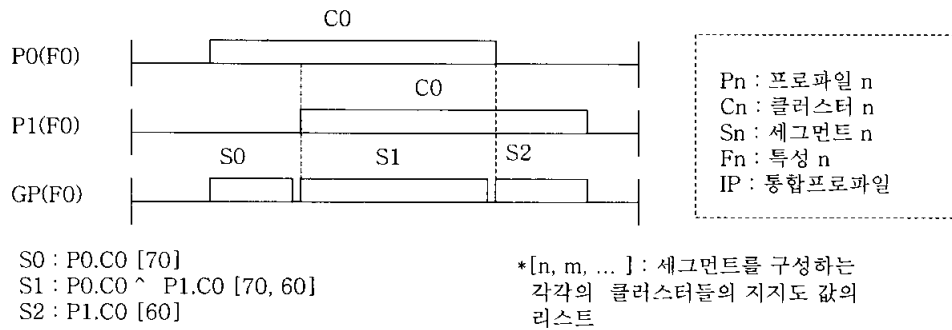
C0

P0(F0)

C0

P1(F0)

S0 S1 S2

GP(F0)

Pn : 프로파일 n
Cn : 클러스터 n
Sn : 세그먼트 n
Fn : 특성 n
IP : 통합프로파일

S0 : P0.C0 [70]
S1 : P0.C0 ^ P1.C0 [70, 60]
S2 : P1.C0 [60]

*[n, m, ... ] : 세그먼트를 구성하는 각각의 클러스터들의 지지도 값의 리스트